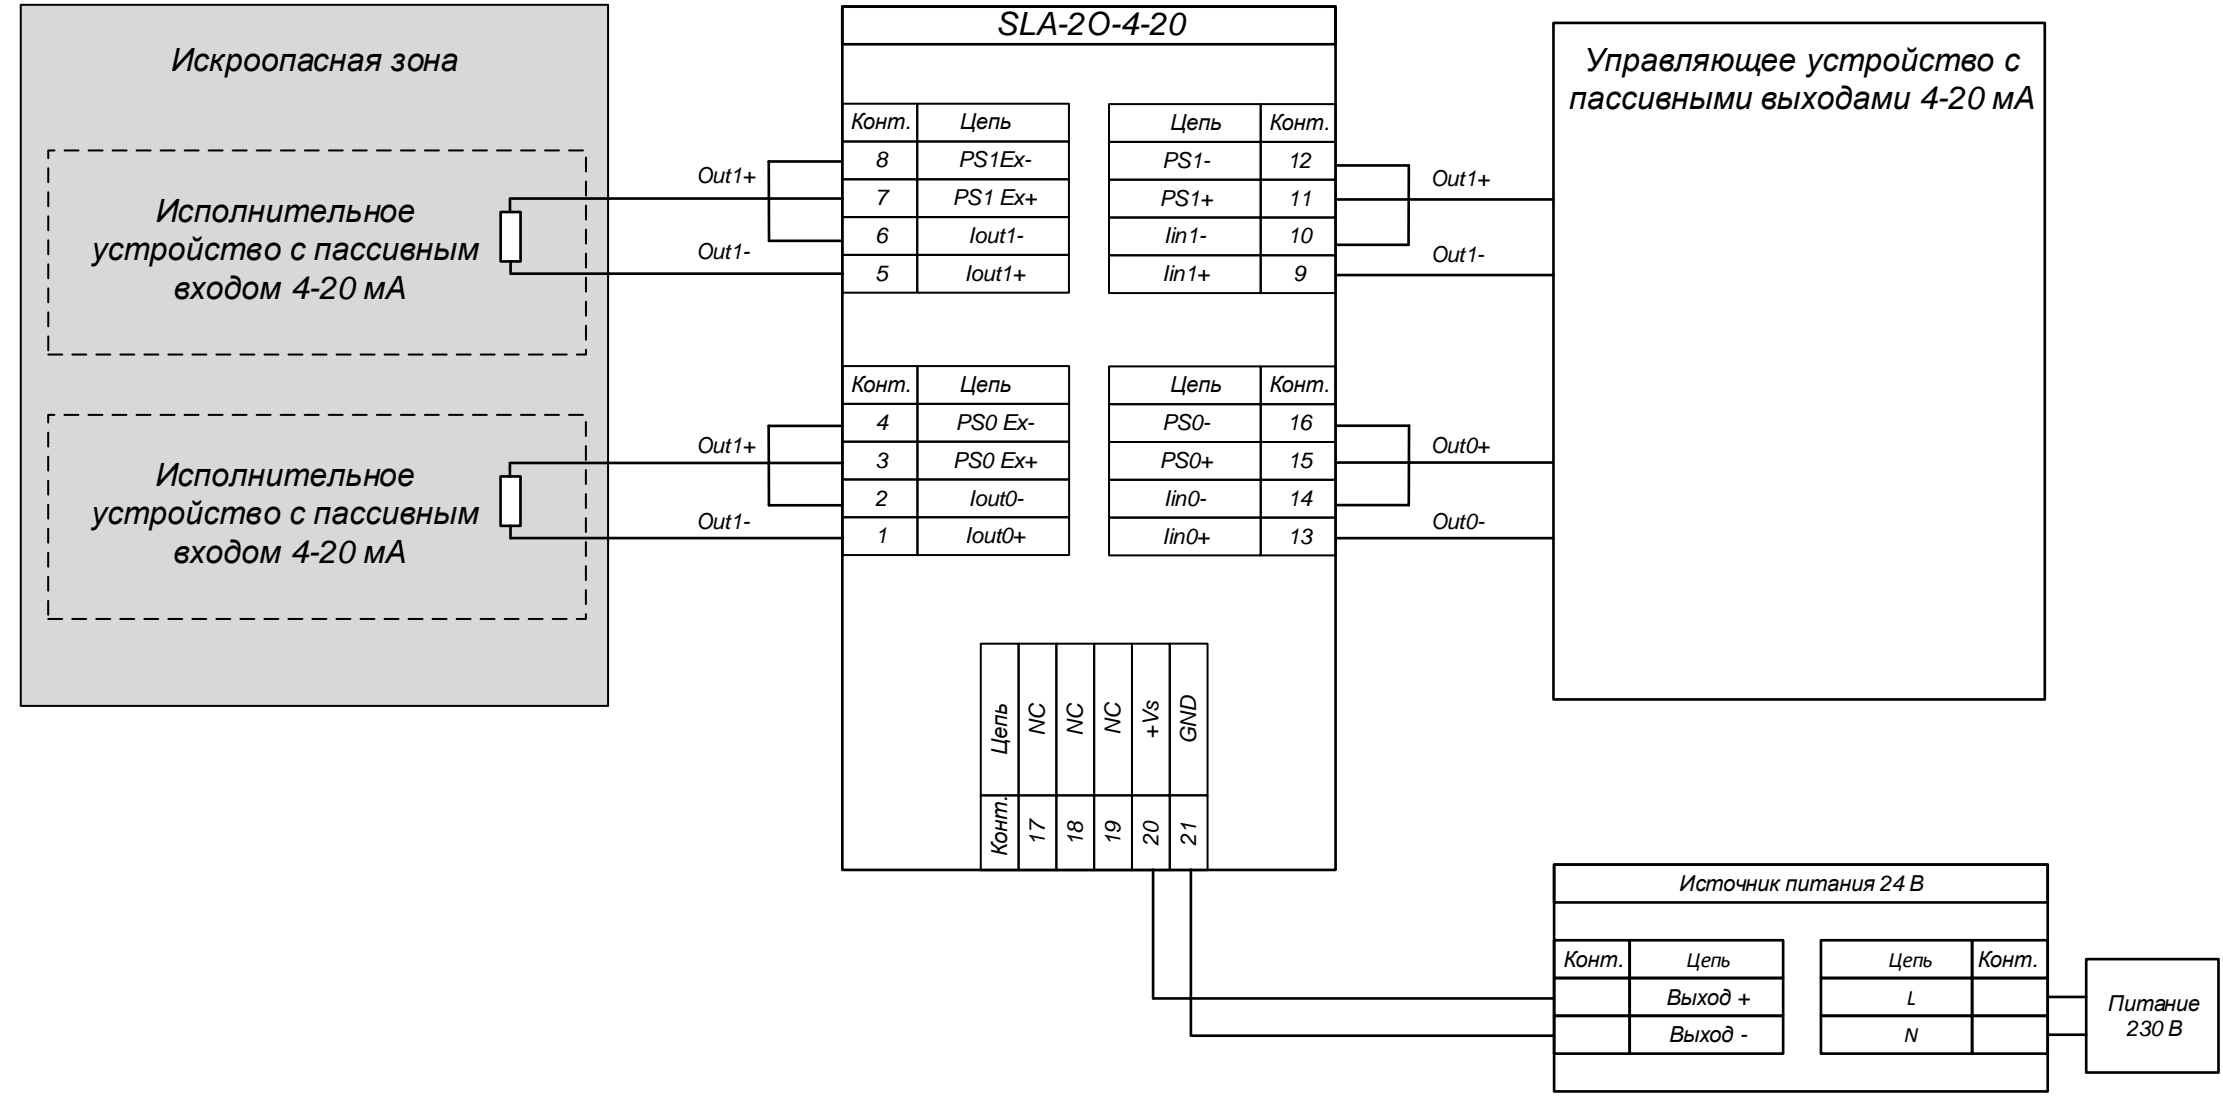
Искроопасная зона

Исполнительное устройство с пассивным входом 4-20 мА

Исполнительное устройство с пассивным входом 4-20 мА

Out1+
Out1-
Out1+
Out1-

SLA-2O-4-20

| Конт. | Цепь |
|---|---|
| 8 | PS1Ex- |
| 7 | PS1 Ex+ |
| 6 | Iout1- |
| 5 | Iout1+ |

| Цепь | Конт. |
|---|---|
| PS1- | 12 |
| PS1+ | 11 |
| Iin1- | 10 |
| Iin1+ | 9 |

| Конт. | Цепь |
|---|---|
| 4 | PS0 Ex- |
| 3 | PS0 Ex+ |
| 2 | Iout0- |
| 1 | Iout0+ |

| Цепь | Конт. |
|---|---|
| PS0- | 16 |
| PS0+ | 15 |
| Iin0- | 14 |
| Iin0+ | 13 |

| Цепь | NC | NC | NC | +Vs | GND |
|---|---|---|---|---|---|
| Конт. | 17 | 18 | 19 | 20 | 21 |

Управляющее устройство с пассивными выходами 4-20 мА

Out1+
Out1-
Out0+
Out0-

Источник питания 24 В

| Конт. | Цепь |
|---|---|
| | Выход + |
| | Выход - |

| Цепь | Конт. |
|---|---|
| L | |
| N | |

Питание 230 В